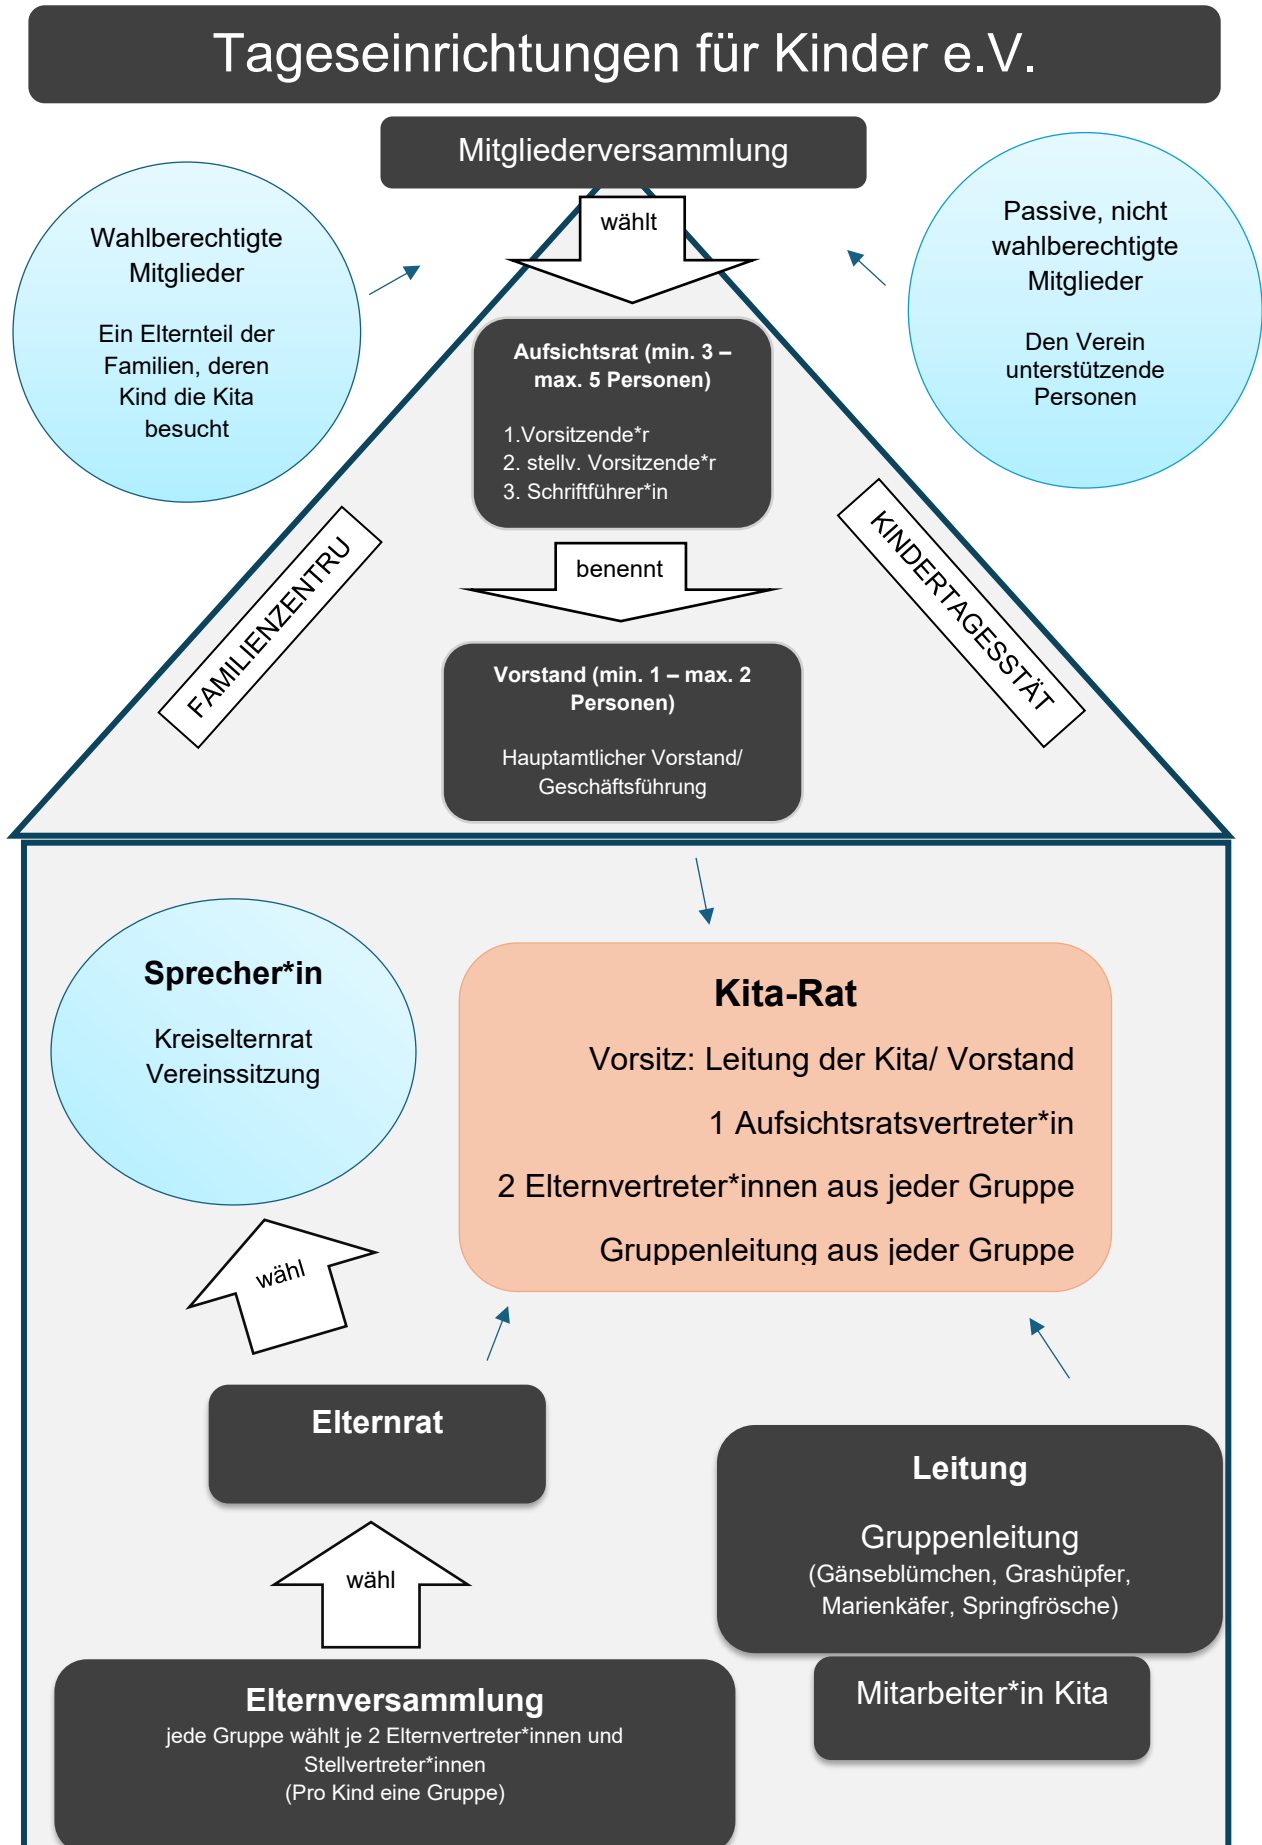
Tageseinrichtungen für Kinder e.V.

Mitgliederversammlung

Wahlberechtigte Mitglieder

Ein Elternteil der Familien, deren Kind die Kita besucht

wählt

Passive, nicht wahlberechtigte Mitglieder

Den Verein unterstützende Personen

Aufsichtsrat (min. 3 – max. 5 Personen)

1.Vorsitzende*r
2. stellv. Vorsitzende*r
3. Schriftführer*in

FAMILIENZENTRU

benennt

KINDERTAGESSTÄT

Vorstand (min. 1 – max. 2 Personen)

Hauptamtlicher Vorstand/ Geschäftsführung

Sprecher*in

Kreiselternrat
Vereinssitzung

Kita-Rat

Vorsitz: Leitung der Kita/ Vorstand

1 Aufsichtsratsvertreter*in

2 Elternvertreter*innen aus jeder Gruppe

Gruppenleitung aus jeder Gruppe

wähl

Elternrat

Leitung

Gruppenleitung
(Gänseblümchen, Grashüpfer, Marienkäfer, Springfrösche)

wähl

Elternversammlung
jede Gruppe wählt je 2 Elternvertreter*innen und Stellvertreter*innen
(Pro Kind eine Gruppe)

Mitarbeiter*in Kita